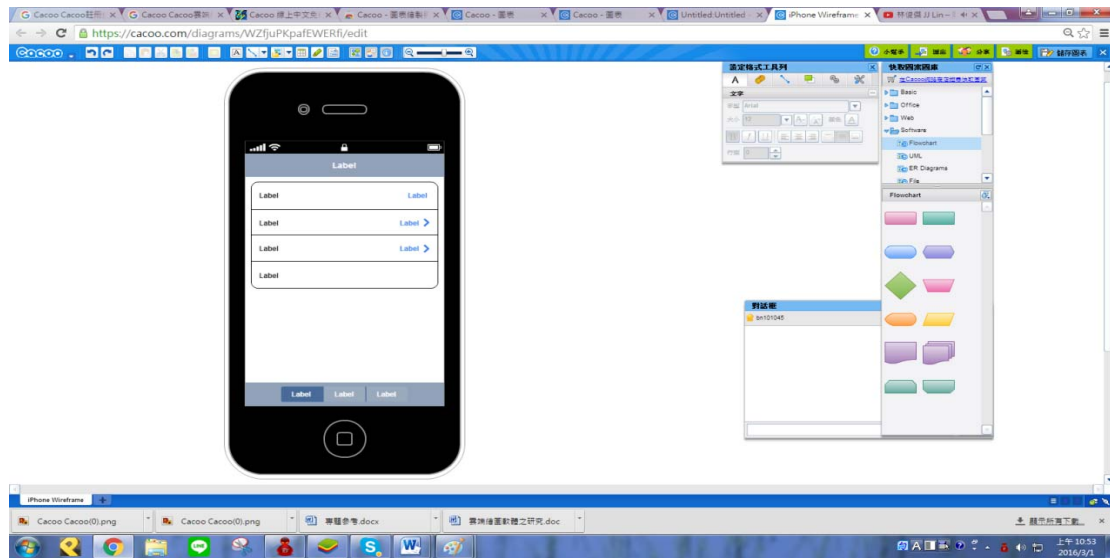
G Cacoo Cacoo註冊 × G Cacoo Cacoo舞譯 × Cacoo 線上中文色 × Cacoo - 圖表繪製 × Cacoo - 圖表 × Cacoo - 圖表 × Untitled Untitled × iPhone Wireframe × 林俊傑 JJ Lin - ×

https://cacoo.com/diagrams/WZfjuPKpafEWERfi/edit

cacoo

小幫手 匯出 分享 著作 儲存圖表

選定格式工具列

文字

字型 Arial

大小 10

行距

快取圖案圖庫

在Cacoo圖庫中搜尋共享圖案

Basic

Office

Web

Software

Flowchart

UML

ER Diagrams

File

Flowchart

對話框

bn101045

Label

Label Label

Label Label

Label Label

Label

Label Label Label

iPhone Wireframe

Cacoo Cacoo(0).png

Cacoo Cacoo(0).png

專題參考.docx

畫線搭配軟體之研究.doc

顯示所有下載...

上午 10:53
2016/3/1